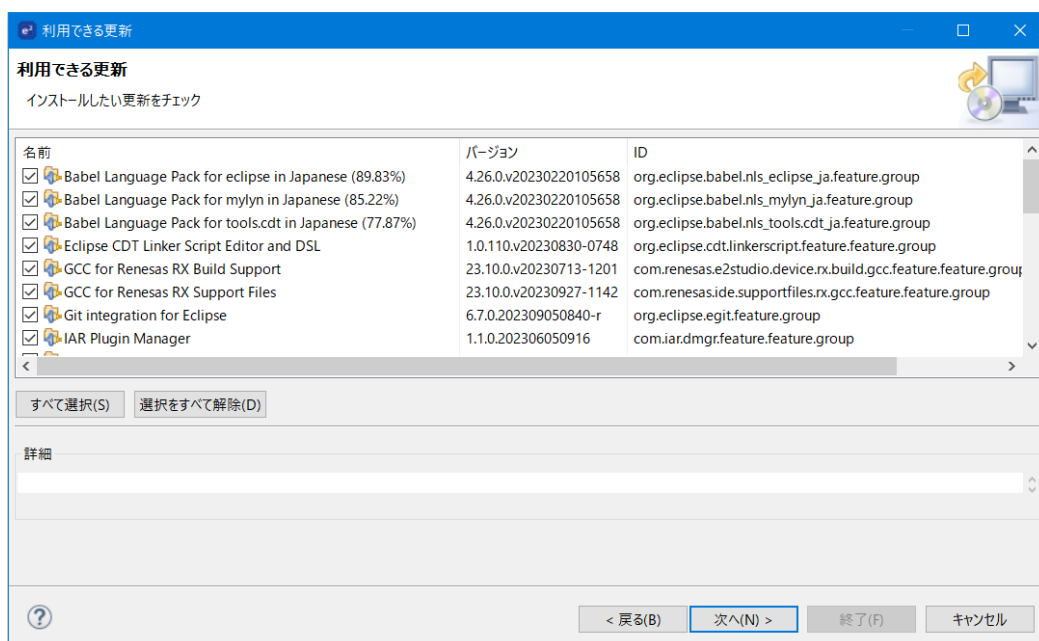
利用できる更新

利用できる更新
インストールしたい更新をチェック

| 名前 | バージョン | ID |
|---|---|---|
| Babel Language Pack for eclipse in Japanese (89.83%) | 4.26.0.v20230220105658 | org.eclipse.babel.nls_eclipse_ja.feature.group |
| Babel Language Pack for mylyn in Japanese (85.22%) | 4.26.0.v20230220105658 | org.eclipse.babel.nls_mylyn_ja.feature.group |
| Babel Language Pack for tools.cdt in Japanese (77.87%) | 4.26.0.v20230220105658 | org.eclipse.babel.nls_tools.cdt_ja.feature.group |
| Eclipse CDT Linker Script Editor and DSL | 1.0.110.v20230830-0748 | org.eclipse.cdt.linkerscript.feature.feature.group |
| GCC for Renesas RX Build Support | 23.10.0.v20230713-1201 | com.renesas.e2studio.device.rx.build.gcc.feature.feature.group |
| GCC for Renesas RX Support Files | 23.10.0.v20230927-1142 | com.renesas.ide.supportfiles.rx.gcc.feature.feature.group |
| Git integration for Eclipse | 6.7.0.202309050840-r | org.eclipse.egit.feature.group |
| IAR Plugin Manager | 1.1.0.202306050916 | com.iar.dmgr.feature.feature.group |

すべて選択(S) 選択をすべて解除(D)

詳細

< 戻る(B) 次へ(N) > 終了(F) キャンセル